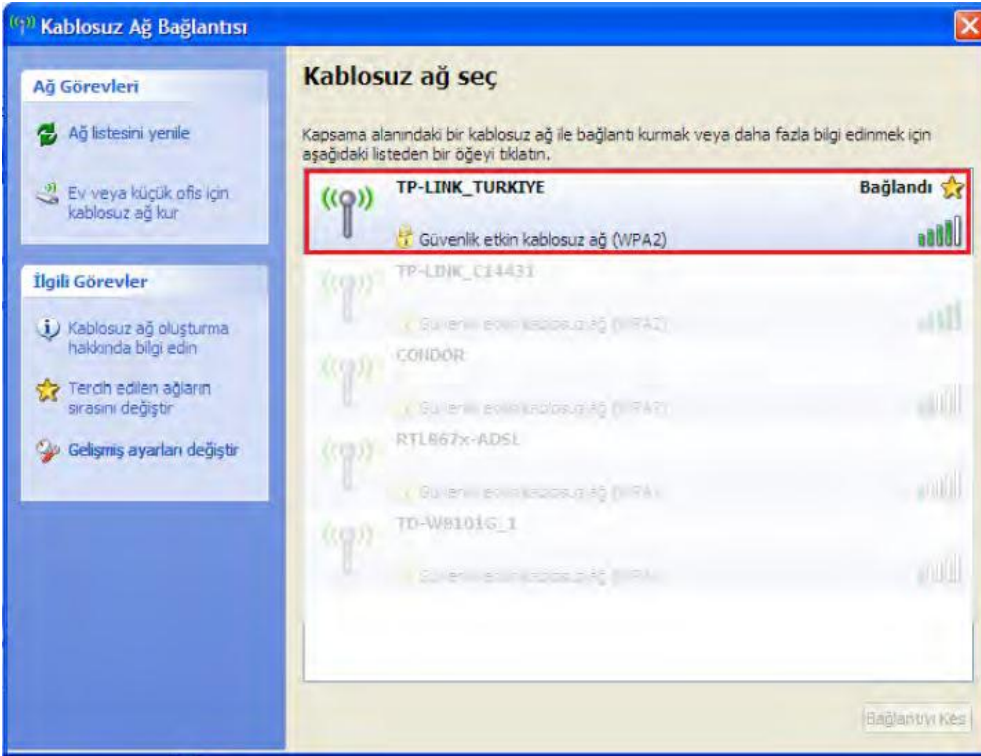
Kablosuz Ağ Bağlantısı

Ağ Görevleri

Ağ listesini yenile

Ev veya küçük ofis için kablosuz ağ kur

İlgili Görevler

Kablosuz ağ oluşturma hakkında bilgi edin

Tercih edilen ağların sırasını değiştir

Gelişmiş ayarları değiştir

Kablosuz ağ seç

Kapsama alanındaki bir kablosuz ağ ile bağlantı kurmak veya daha fazla bilgi edinmek için aşağıdaki listeden bir öğeyi tıklatın.

TP-LINK_TURKIYE
Bağlandı
Güvenlik etkin kablosuz ağ (WPA2)

TP-LINK_C14431
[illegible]

CONDOR
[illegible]

RTL867x-ADSL
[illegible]

TD-W8101G_1
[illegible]

Bağlantıyı Kes